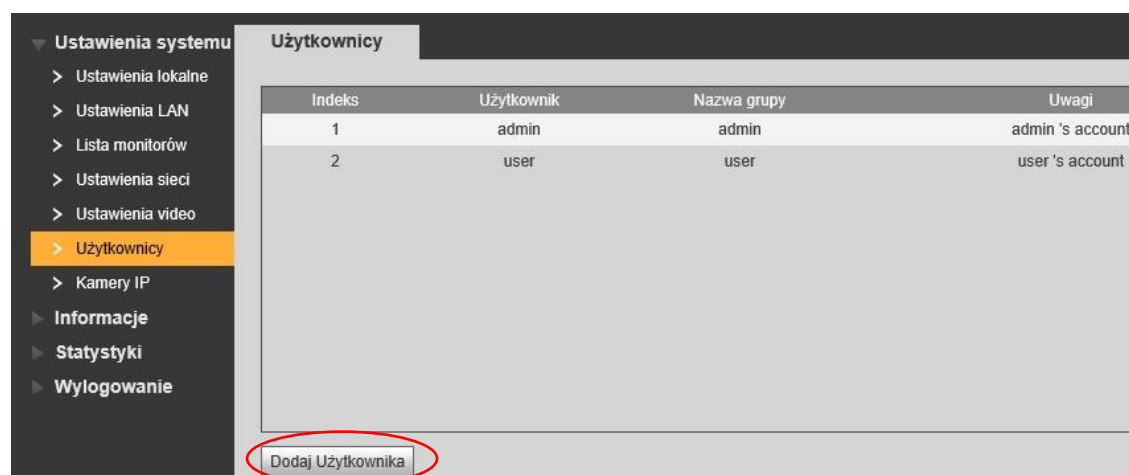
Ustawienia systemu
> Ustawienia lokalne
> Ustawienia LAN
> Lista monitorów
> Ustawienia sieci
> Ustawienia video
> Użytkownicy
> Kamery IP
Informacje
Statystyki
Wylogowanie

Użytkownicy

| Indeks | Użytkownik | Nazwa grupy | Uwagi |
|---|---|---|---|
| 1 | admin | admin | admin 's account |
| 2 | user | user | user 's account |

Dodaj Użytkownika